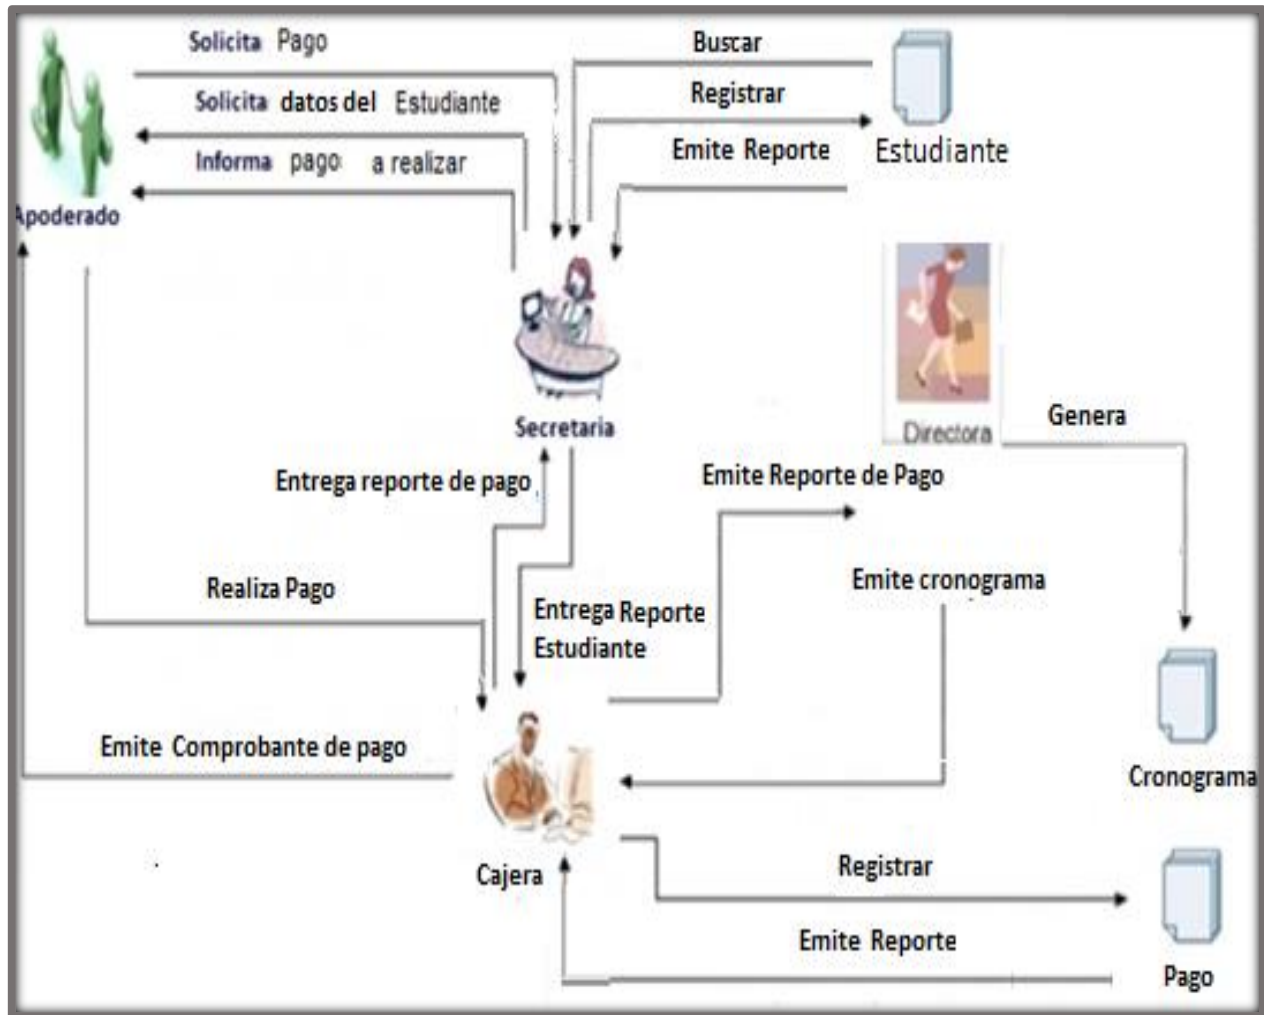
Solicita Pago

Solicita datos del Estudiante

Informa pago a realizar

Apoderado

Buscar

Registrar

Emite Reporte

Estudiante

Secretaria

Directora

Genera

Entrega reporte de pago

Emite Reporte de Pago

Realiza Pago

Emite cronograma

Entrega Reporte Estudiante

Cronograma

Emite Comprobante de pago

Cajera

Registrar

Emite Reporte

Pago